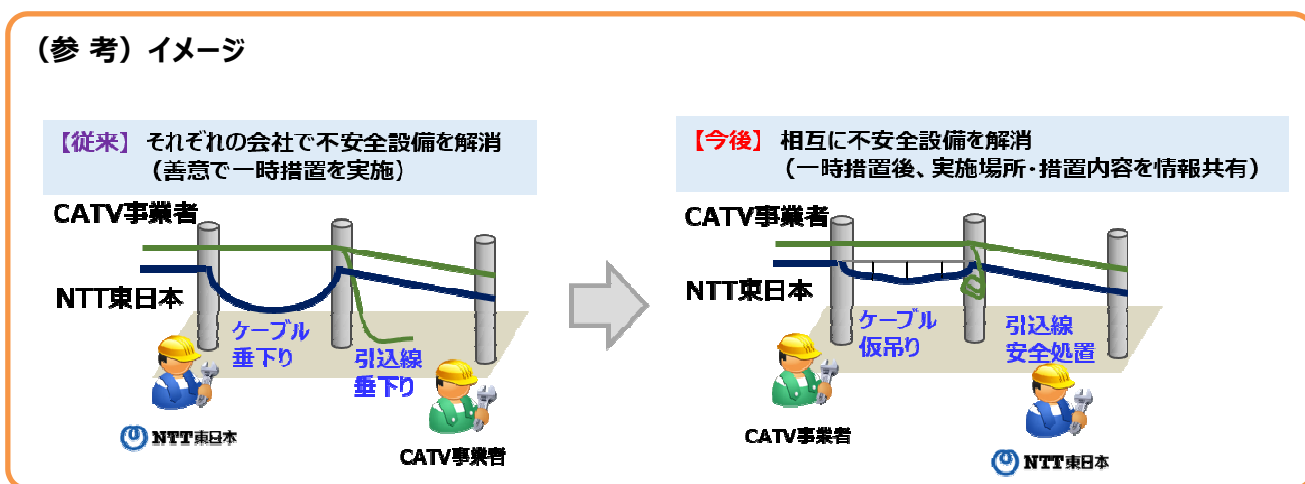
（参 考）イメージ

【従来】 それぞれの会社で不安全設備を解消
（善意で一時措置を実施）

CATV事業者

NTT東日本

ケーブル
垂下り

引込線
垂下り

NTT東日本

CATV事業者

【今後】 相互に不安全設備を解消
（一時措置後、実施場所・措置内容を情報共有）

CATV事業者

NTT東日本

ケーブル
仮吊り

引込線
安全処置

CATV事業者

NTT東日本